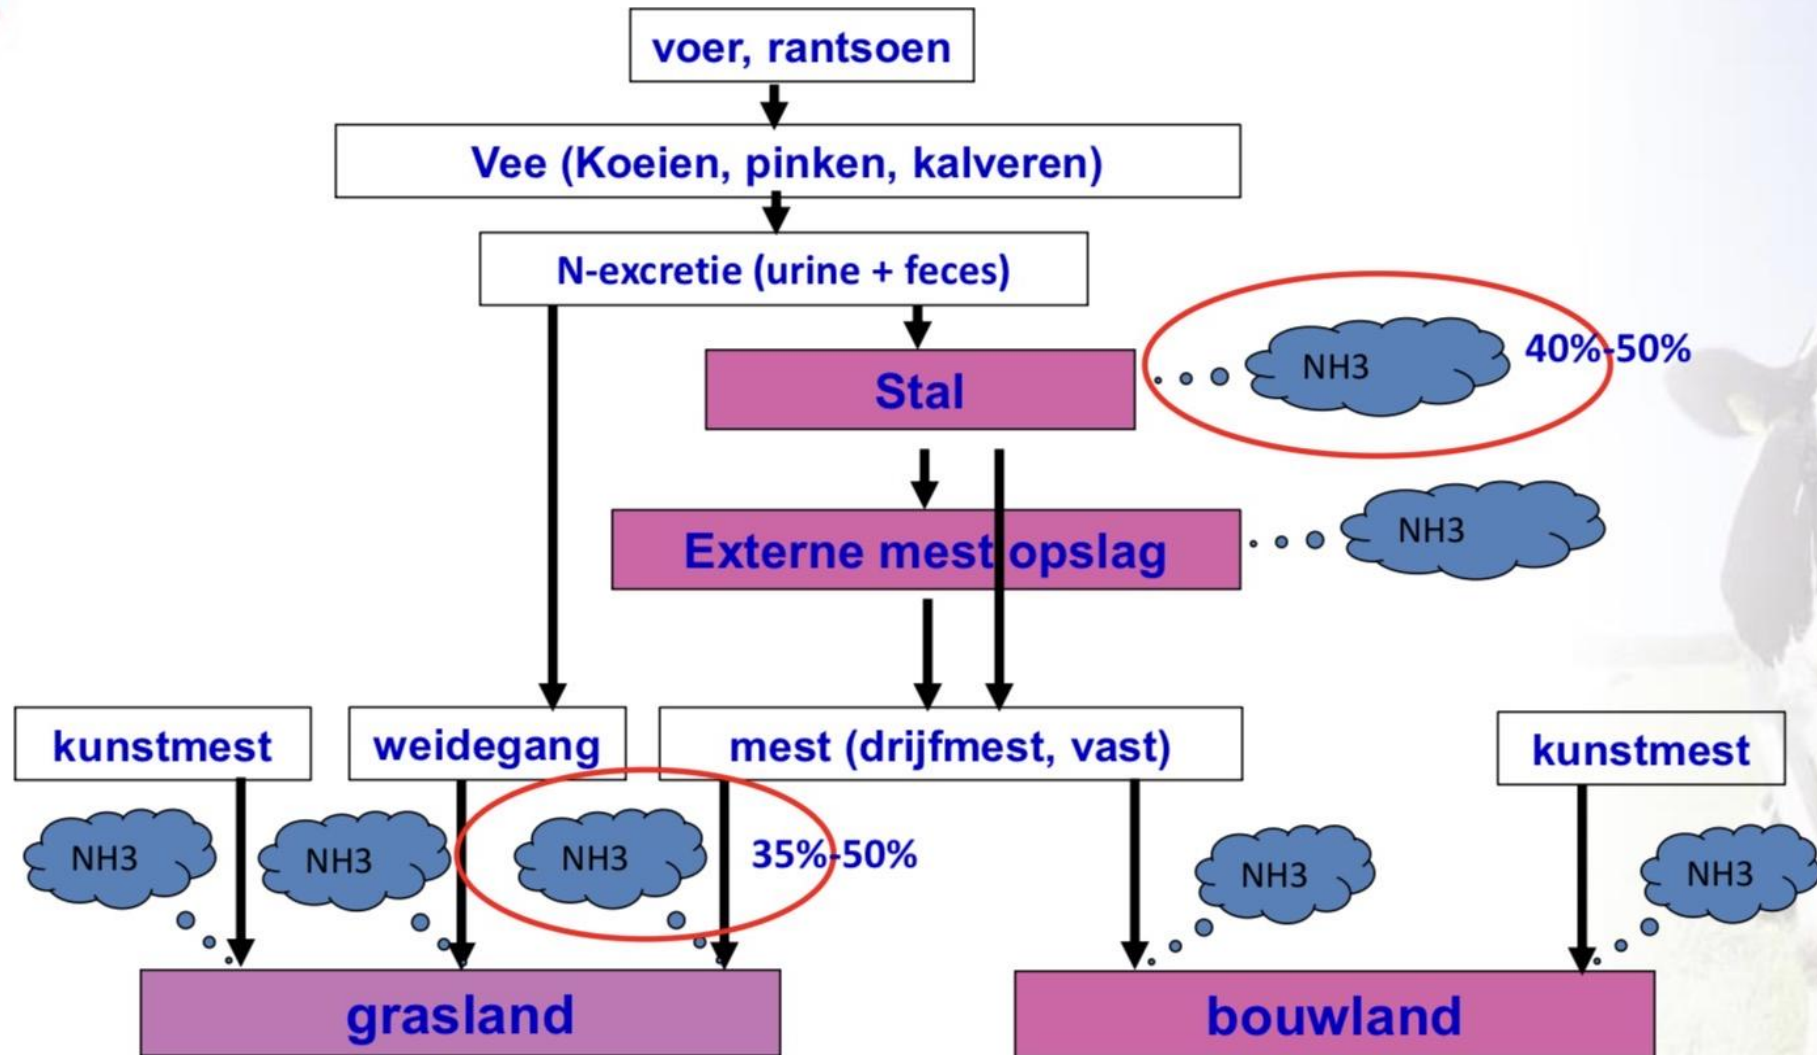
voer, rantsoen

Vee (Koeien, pinken, kalveren)

N-excretie (urine + feces)

Stal

NH3

40%-50%

Externe mest opslag

NH3

kunstmest

weidegang

mest (drijfmest, vast)

kunstmest

NH3

NH3

NH3

35%-50%

NH3

NH3

grasland

bouwland